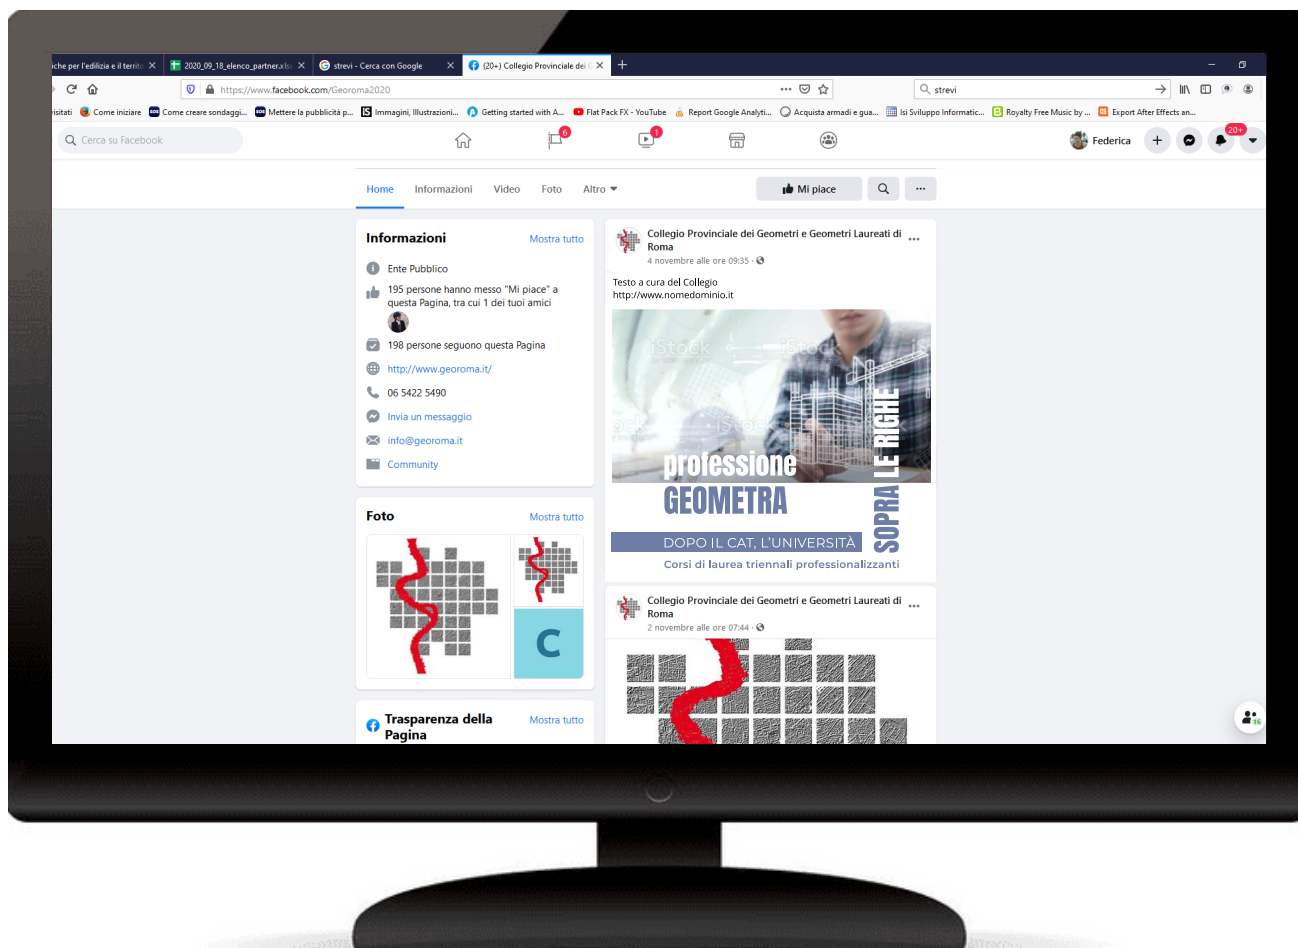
iche per l'edilizia e il territ ✕ | 2020_09_18_elenco_partner.xlsx ✕ | strevi - Cerca con Google ✕ | (20+) Collegio Provinciale dei ✕ | +

https://www.facebook.com/Georoma2020 | strevi

isitati | Come iniziare | Come creare sondaggi... | Mettere la pubblicità p... | Immagini, Illustrazioni... | Getting started with A... | Flat Pack FX - YouTube | Report Google Analyti... | Acquista armadi e gua... | Isi Sviluppo Informatic... | Royalty Free Music by ... | Export After Effects an...

Cerca su Facebook | 6 | 1 | Federica | 20+

Home | Informazioni | Video | Foto | Altro | Mi piace

Informazioni | Mostra tutto

Ente Pubblico

195 persone hanno messo "Mi piace" a questa Pagina, tra cui 1 dei tuoi amici

198 persone seguono questa Pagina

http://www.georoma.it/

06 5422 5490

Invia un messaggio

info@georoma.it

Community

Foto | Mostra tutto

C

Trasparenza della Pagina | Mostra tutto

Collegio Provinciale dei Geometri e Geometri Laureati di Roma
4 novembre alle ore 09:35

Testo a cura del Collegio
http://www.nomedominio.it

iStock

professione GEOMETRA

SOPRA LE RIGHE

DOPO IL CAT, L'UNIVERSITÀ

Corsi di laurea triennali professionalizzanti

Collegio Provinciale dei Geometri e Geometri Laureati di Roma
2 novembre alle ore 07:44

16